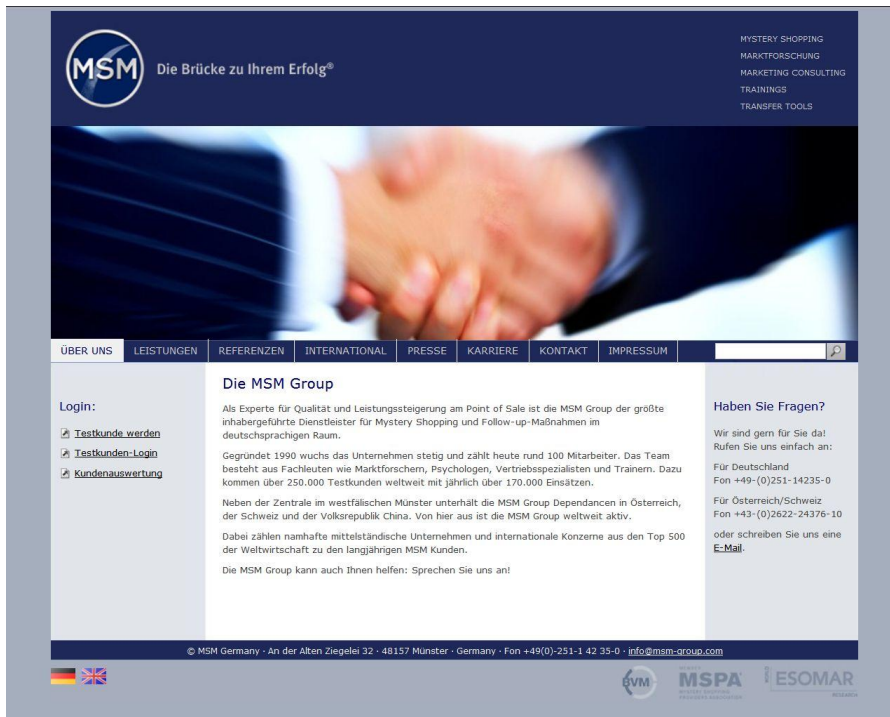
MSM Die Brücke zu Ihrem Erfolg®

MYSTERY SHOPPING
MARKTFORSCHUNG
MARKETING CONSULTING
TRAININGS
TRANSFER TOOLS

ÜBER UNS | LEISTUNGEN | REFERENZEN | INTERNATIONAL | PRESSE | KARRIERE | KONTAKT | IMPRESSUM

Login:

Testkunde werden
Testkunden-Login
Kundenauswertung

Die MSM Group

Als Experte für Qualität und Leistungssteigerung am Point of Sale ist die MSM Group der größte inhabergeführte Dienstleister für Mystery Shopping und Follow-up-Maßnahmen im deutschsprachigen Raum.

Gegründet 1990 wuchs das Unternehmen stetig und zählt heute rund 100 Mitarbeiter. Das Team besteht aus Fachleuten wie Marktforschern, Psychologen, Vertriebsspezialisten und Trainern. Dazu kommen über 250.000 Testkunden weltweit mit jährlich über 170.000 Einsätzen.

Neben der Zentrale im westfälischen Münster unterhält die MSM Group Dependancen in Österreich, der Schweiz und der Volksrepublik China. Von hier aus ist die MSM Group weltweit aktiv.

Dabei zählen namhafte mittelständische Unternehmen und internationale Konzerne aus den Top 500 der Weltwirtschaft zu den langjährigen MSM Kunden.

Die MSM Group kann auch Ihnen helfen: Sprechen Sie uns an!

Haben Sie Fragen?

Wir sind gern für Sie da! Rufen Sie uns einfach an:

Für Deutschland
Fon +49-(0)251-14235-0

Für Österreich/Schweiz
Fon +43-(0)2622-24376-10

oder schreiben Sie uns eine E-Mail.

© MSM Germany · An der Alten Ziegelei 32 · 48157 Münster · Germany · Fon +49(0)-251-1 42 35-0 · info@msm-group.com

BVM MSPA ESOMAR